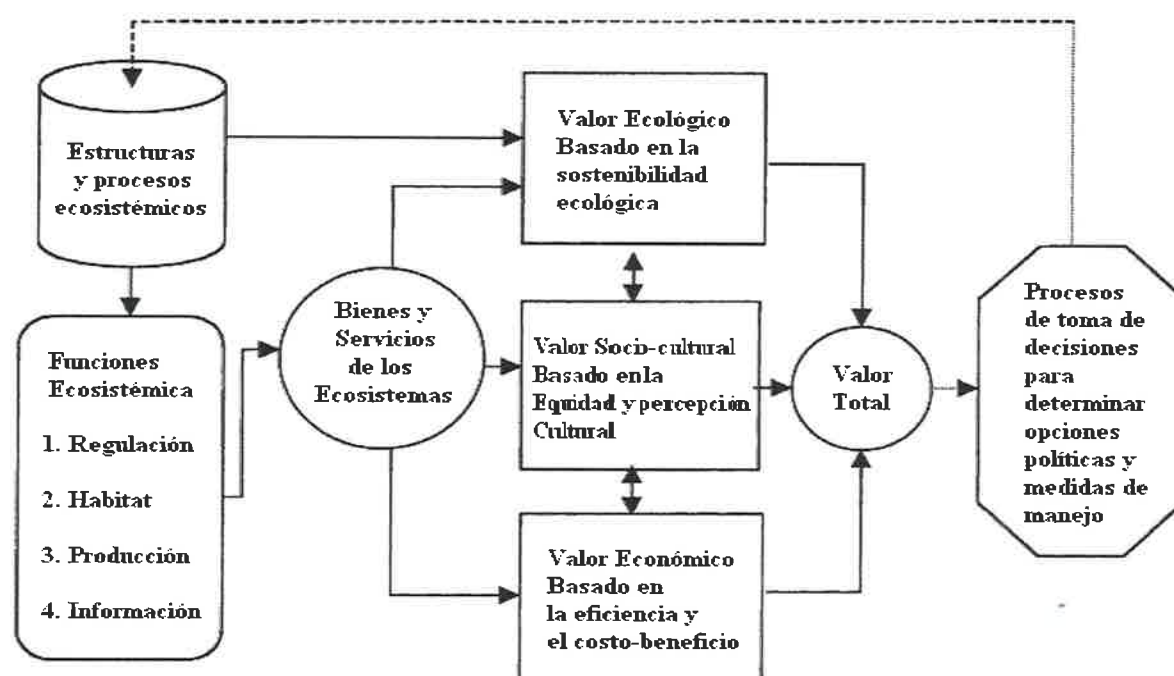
Estructuras y procesos ecosistémicos

Funciones Ecosistémica

1. Regulación

2. Habitat

3. Producción

4. Información

Bienes y Servicios de los Ecosistemas

Valor Ecológico Basado en la sostenibilidad ecológica

Valor Socio-cultural Basado enla Equidad y percepción Cultural

Valor Económico Basado en la eficiencia y el costo-beneficio

Valor Total

Procesos de toma de decisiones para determinar opciones políticas y medidas de manejo